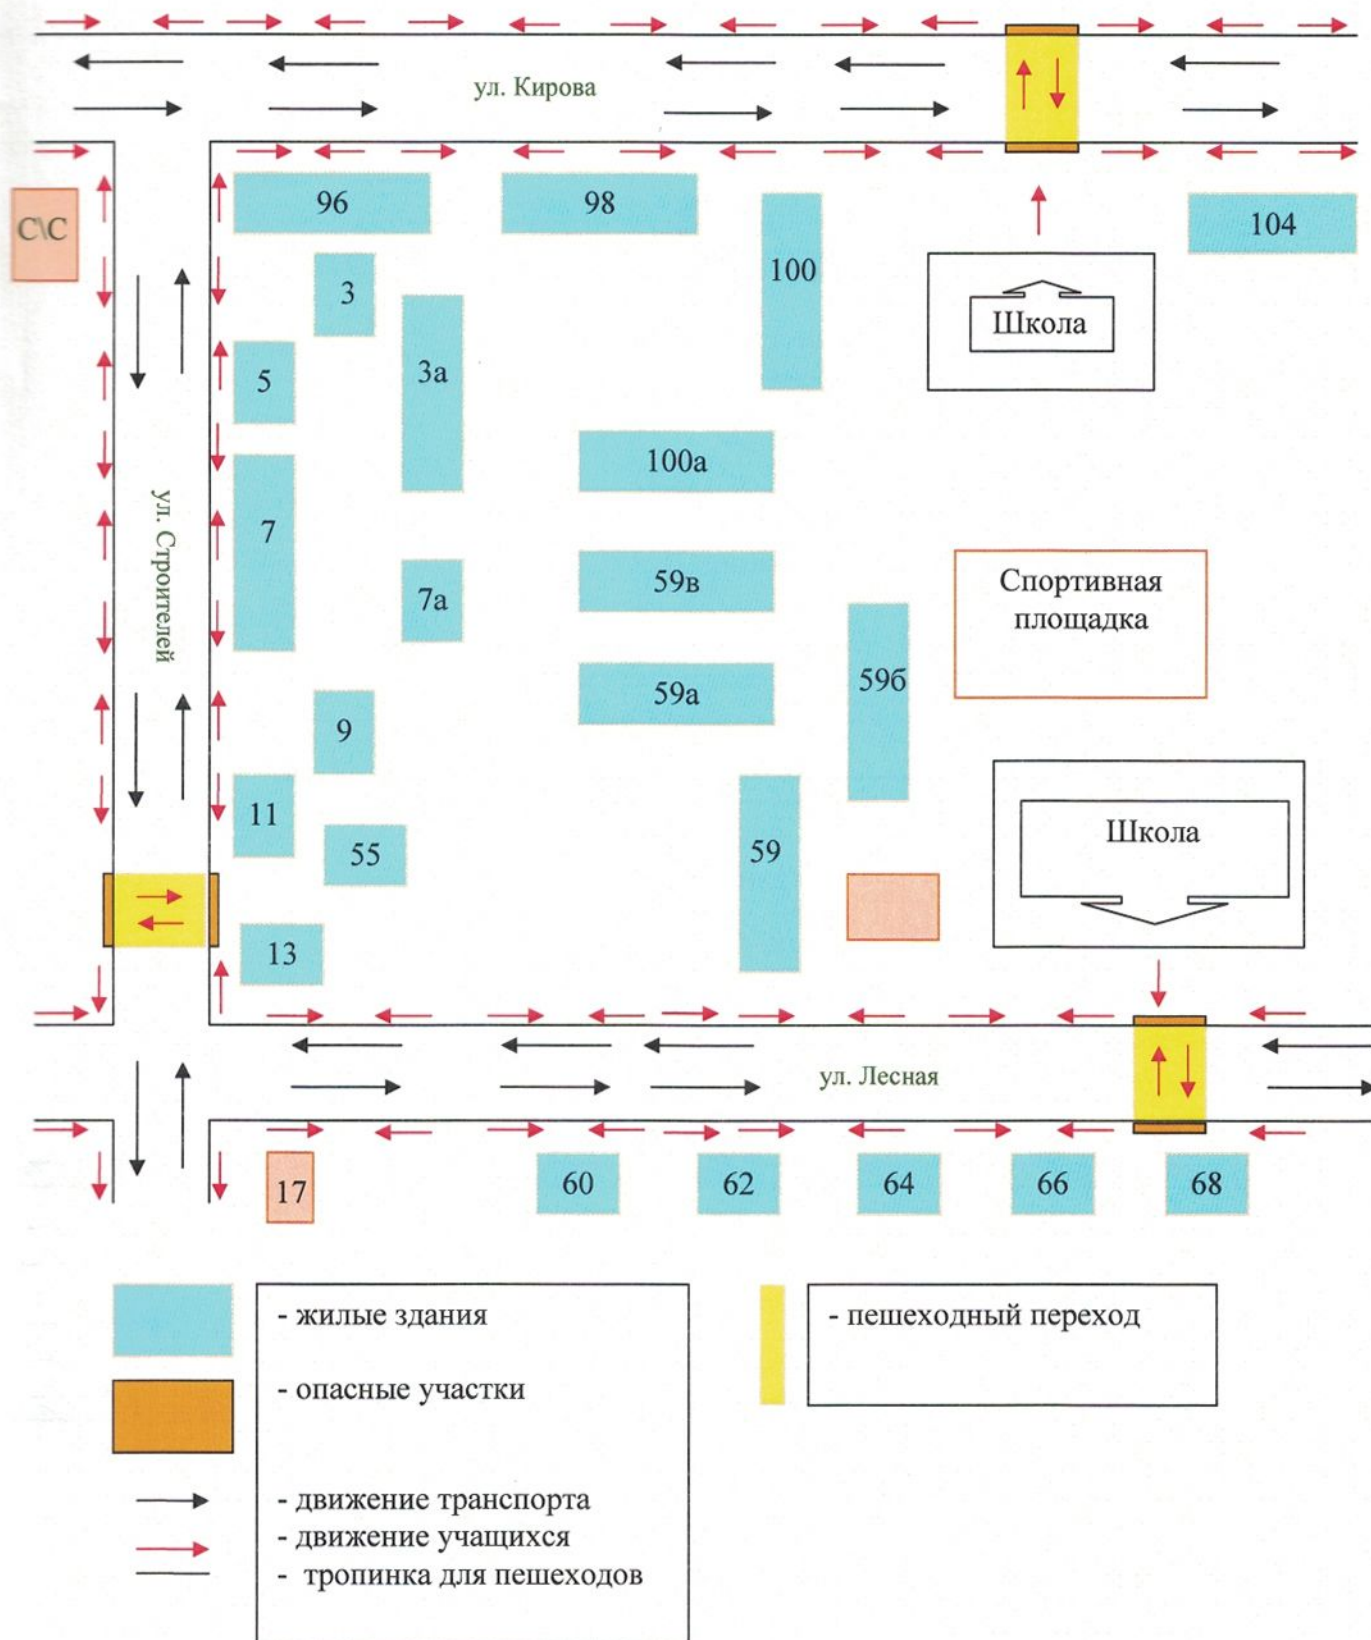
ул. Кирова

С\С

96

98

100

104

3

3а

5

Школа

100а

7

ул. Строителей

7а

59в

Спортивная площадка

59а

59б

9

11

55

59

Школа

13

ул. Лесная

17

60

62

64

66

68

- жилые здания

- опасные участки

- движение транспорта
- движение учащихся
- тропинка для пешеходов

- пешеходный переход